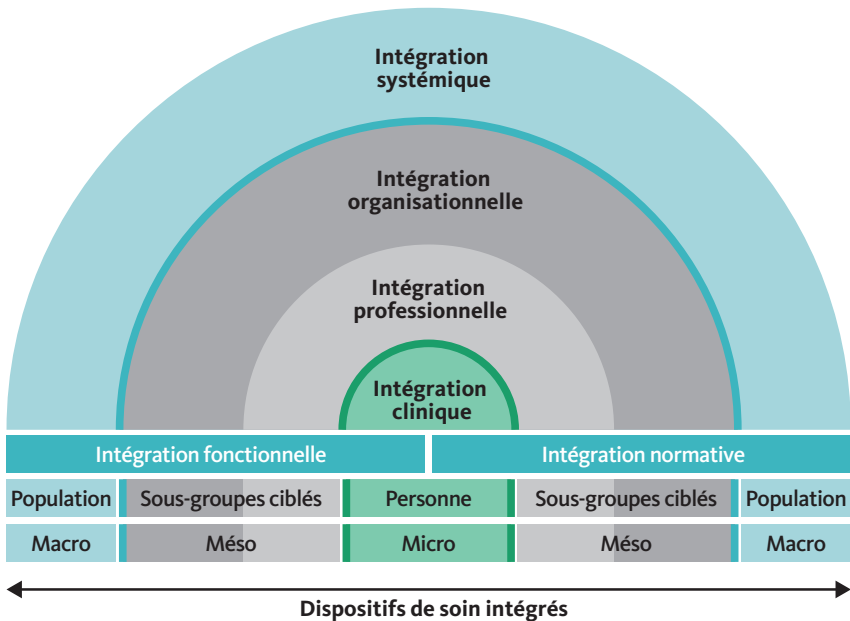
Intégration systémique

Intégration organisationnelle

Intégration professionnelle

Intégration clinique

Intégration fonctionnelle | Intégration normative

| Population | Sous-groupes ciblés | Personne | Sous-groupes ciblés | Population |
|---|---|---|---|---|
| Macro | Méso | Micro | Méso | Macro |

Dispositifs de soin intégrés